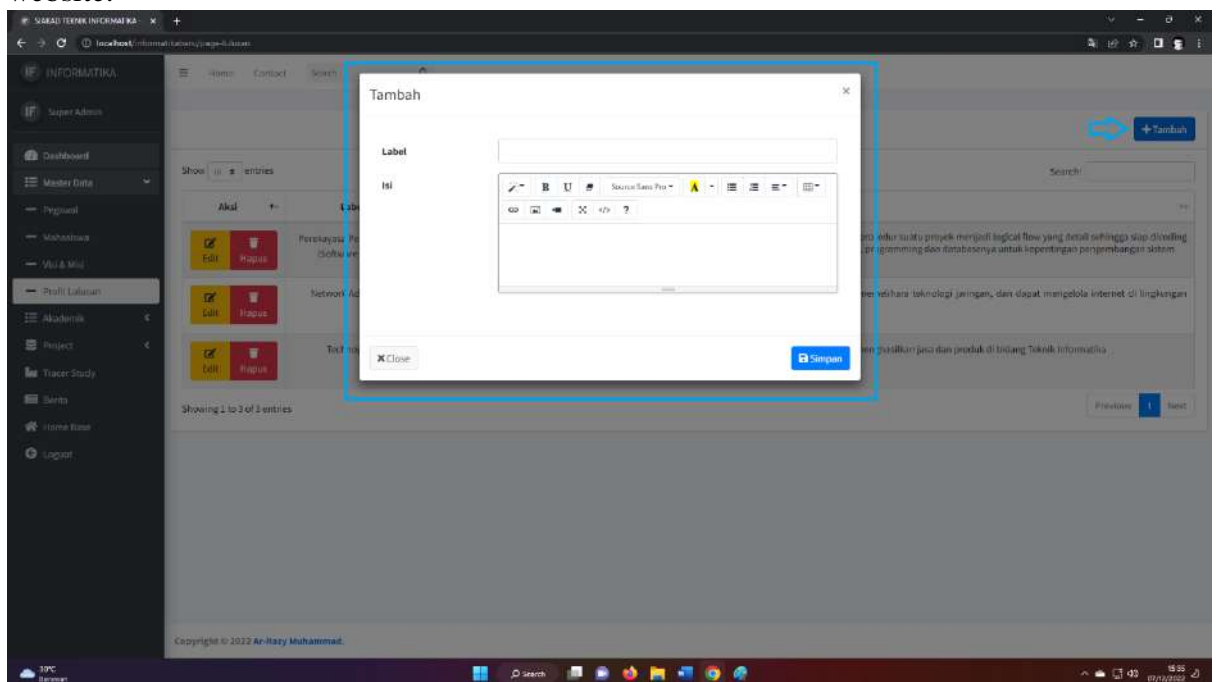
website.

SIAKAD TEKNIK INFORMATIKA ×

localhost/informatika/admin/page-lulusan

INFORMATIKA

Super Admin

Dashboard

Master Data

Pegawai

Mahasiswa

Visi & Misi

Profil Lulusan

Akademik

Project

Tracer Study

Berita

Home Base

Logout

Home Contact Search

+Tambah

Show 10 entries

Search:

Aksi

Lab

Edit Hapus

Perekayasa Pe (Software

Edit Hapus

Network Ad

Edit Hapus

Tech

ro edur suatu projek menjadi logical flow yang detail sehingga siap di coding programming dan databasenya untuk kepentingan pengembangan sistem

emelihara teknologi jaringan, dan dapat mengelola internet di lingkungan

enghasilkan jasa dan produk di bidang Teknik Informatika

Showing 1 to 3 of 3 entries

Previous 1 Next

Tambah

×

Label

Isi

B U Source Sans Pro A ?

Close

Simpan

Copyright © 2022 Ar-Rizqy Muhammad.

Search

15:55
07/12/2022